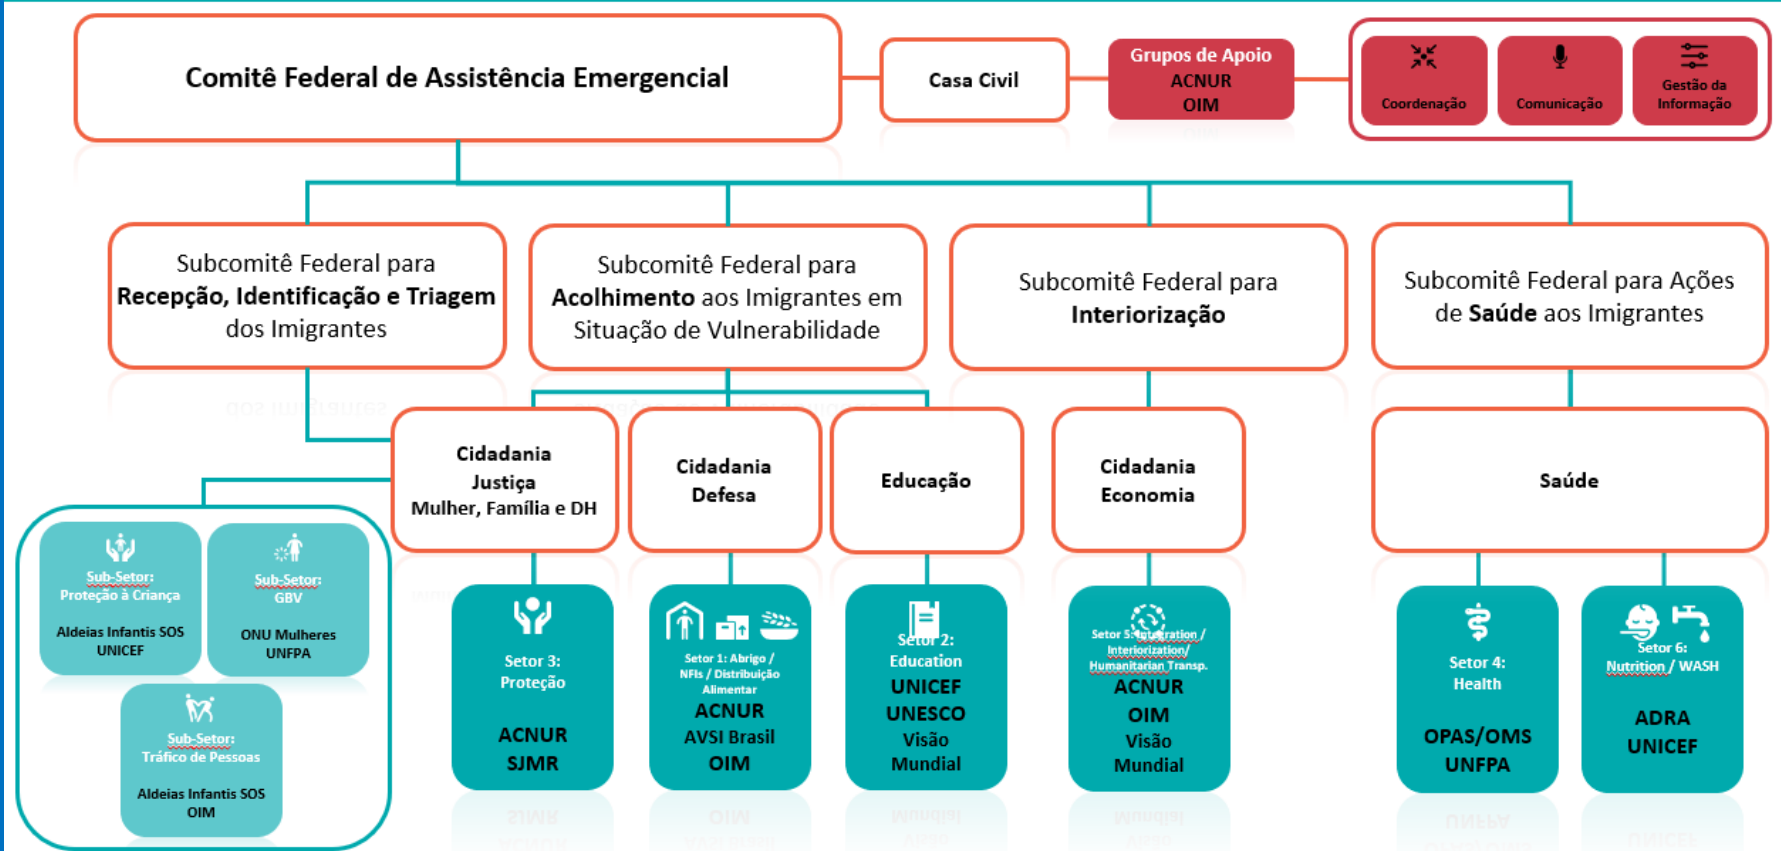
Comitê Federal de Assistência Emergencial

Casa Civil

Grupos de Apoio
ACNUR
OIM

Coordenação

Comunicação

Gestão da Informação

Subcomitê Federal para **Recepção, Identificação e Triagem** dos Imigrantes

Subcomitê Federal para **Acolhimento** aos Imigrantes em Situação de Vulnerabilidade

Subcomitê Federal para **Interiorização**

Subcomitê Federal para Ações de **Saúde** aos Imigrantes

Cidadania
Justiça
Mulher, Família e DH

Cidadania
Defesa

Educação

Cidadania
Economia

Saúde

Sub-Setor:
Proteção à Criança
Aldeias Infantis SOS
UNICEF

Sub-Setor:
GBV
ONU Mulheres
UNFPA

Sub-Setor:
Tráfico de Pessoas
Aldeias Infantis SOS
OIM

Setor 3:
Proteção
ACNUR
SJMR

Setor 1: Abrigo / NFIs / Distribuição Alimentar
ACNUR
AVSI Brasil
OIM

Setor 2:
Education
UNICEF
UNESCO
Visão Mundial

Setor 5: Integration / Interiorização/ Humanitarian Transp.
ACNUR
OIM
Visão Mundial

Setor 4:
Health
OPAS/OMS
UNFPA

Setor 6:
Nutrition / WASH
ADRA
UNICEF